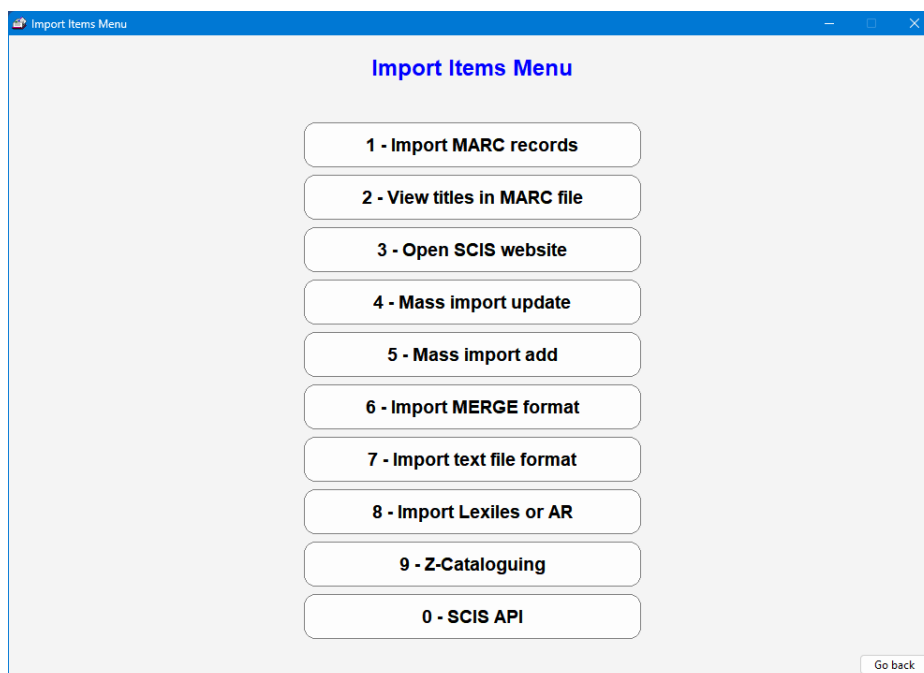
Import Items Menu

Import Items Menu

1 - Import MARC records

2 - View titles in MARC file

3 - Open SCIS website

4 - Mass import update

5 - Mass import add

6 - Import MERGE format

7 - Import text file format

8 - Import Lexiles or AR

9 - Z-Cataloguing

0 - SCIS API

Go back